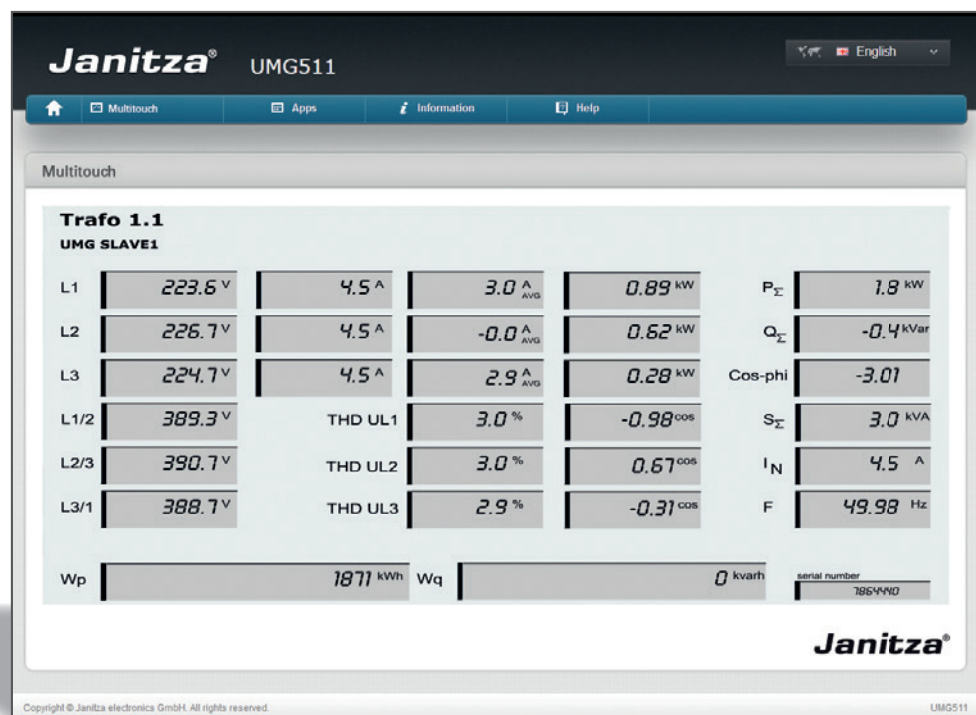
Janitza® UMG511

English

Multitouch | Apps | Information | Help

Multitouch

Trafo 1.1
UMG SLAVE1

| | | | | | | |
|---|---|---|---|---|---|---|
| L1 | 223.6 V | 4.5 A | 3.0 A AVG | 0.89 kW | $P_{\Sigma}$ | 1.8 kW |
| L2 | 226.7 V | 4.5 A | -0.0 A AVG | 0.62 kW | $Q_{\Sigma}$ | -0.4 kVar |
| L3 | 224.7 V | 4.5 A | 2.9 A AVG | 0.28 kW | Cos-phi | -3.01 |
| L1/2 | 389.3 V | THD UL1 | 3.0 % | -0.98 cos | $S_{\Sigma}$ | 3.0 kVA |
| L2/3 | 390.7 V | THD UL2 | 3.0 % | 0.67 cos | $I_N$ | 4.5 A |
| L3/1 | 388.7 V | THD UL3 | 2.9 % | -0.31 cos | F | 49.98 Hz |

Wp 1871 kWh Wq 0 kvarh serial number 7864440

Janitza®

Copyright © Janitza electronics GmbH. All rights reserved.

UMG511